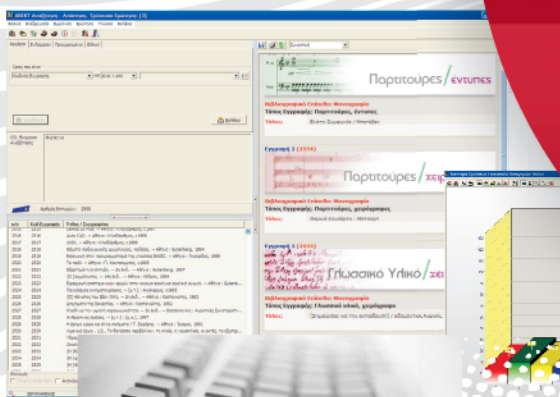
ABEKT Αναζήτηση - Ανάκτηση, Τρέχουσα Εγγραφή [3]

Αναζήτηση

Παρτιτούρες / έντυπες

Βιβλιογραφικό Επίπεδο: Μονογραφία
Τύπος Εγγραφής: Παρτιτούρες, έντυπες
Τίτλος:

Εγγραφή 2

Παρτιτούρες / χειρ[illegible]

Βιβλιογραφικό Επίπεδο: Μονογραφία
Τύπος Εγγραφής: Παρτιτούρες, χειρόγραφες
Τίτλος:

Εγγραφή 3

Γλωσσικό Υλικό / χει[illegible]

Βιβλιογραφικό Επίπεδο: Μονογραφία
Τύπος Εγγραφής: Γλωσσικό υλικό, χειρόγραφο
Τίτλος:

Αριθμός Εγγραφών: 2350

| α/α | Κωδ.Εγγραφής | Τίτλος / Συγγραφέας |
|---|---|---|
| 2015 | 2015 | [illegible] |
| 2016 | 2016 | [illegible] |
| 2017 | 2017 | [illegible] |
| 2018 | 2018 | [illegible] |
| 2019 | 2019 | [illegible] |
| 2020 | 2020 | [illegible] |
| 2021 | 2021 | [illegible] |
| 2022 | 2022 | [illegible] |
| 2023 | 2023 | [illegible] |
| 2024 | 2024 | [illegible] |
| 2025 | 2025 | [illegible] |
| 2026 | 2026 | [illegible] |
| 2027 | 2027 | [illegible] |
| 2028 | 2028 | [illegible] |
| 2029 | 2029 | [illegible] |
| 2030 | 2030 | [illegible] |
| 2031 | 2031 | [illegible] |
| 2032 | 2032 | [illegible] |
| 2033 | 2033 | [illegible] |
| 2034 | 2034 | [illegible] |
| 2035 | 2035 | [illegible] |
| 2036 | 2036 | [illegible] |